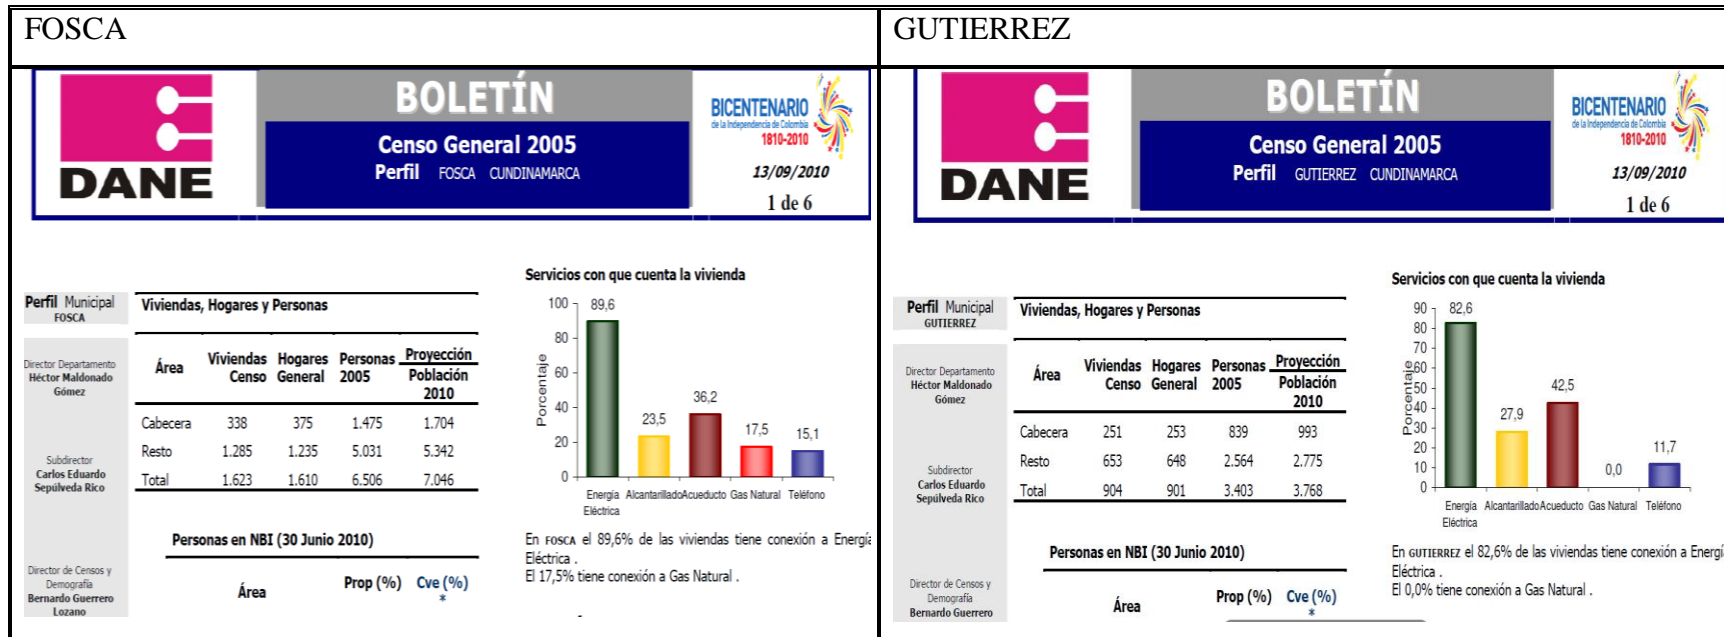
FOSCA

DANE

BOLETÍN

Censo General 2005

Perfil FOSCA CUNDINAMARCA

BICENTENARIO de la Independencia de Colombia 1810-2010

13/09/2010

1 de 6

Perfil Municipal FOSCA

Director Departamento Héctor Maldonado Gómez

Subdirector Carlos Eduardo Sepúlveda Rico

Director de Censos y Demografía Bernardo Guerrero Lozano

Viviendas, Hogares y Personas

| Área | Viviendas Censo | Hogares General | Personas 2005 | Proyección Población 2010 |
|---|---|---|---|---|
| Cabecera | 338 | 375 | 1.475 | 1.704 |
| Resto | 1.285 | 1.235 | 5.031 | 5.342 |
| Total | 1.623 | 1.610 | 6.506 | 7.046 |

Personas en NBI (30 Junio 2010)

Área Prop (%) Cve (%) *

Servicios con que cuenta la vivienda

Porcentaje

100 80 60 40 20 0

89,6 23,5 36,2 17,5 15,1

Energía Eléctrica Alcantarillado Acueducto Gas Natural Teléfono

En FOSCA el 89,6% de las viviendas tiene conexión a Energí Eléctrica .
El 17,5% tiene conexión a Gas Natural .

GUTIERREZ

DANE

BOLETÍN

Censo General 2005

Perfil GUTIERREZ CUNDINAMARCA

BICENTENARIO de la Independencia de Colombia 1810-2010

13/09/2010

1 de 6

Perfil Municipal GUTIERREZ

Director Departamento Héctor Maldonado Gómez

Subdirector Carlos Eduardo Sepúlveda Rico

Director de Censos y Demografía Bernardo Guerrero

Viviendas, Hogares y Personas

| Área | Viviendas Censo | Hogares General | Personas 2005 | Proyección Población 2010 |
|---|---|---|---|---|
| Cabecera | 251 | 253 | 839 | 993 |
| Resto | 653 | 648 | 2.564 | 2.775 |
| Total | 904 | 901 | 3.403 | 3.768 |

Personas en NBI (30 Junio 2010)

Área Prop (%) Cve (%) *

Servicios con que cuenta la vivienda

Porcentaje

90 80 70 60 50 40 30 20 10 0

82,6 27,9 42,5 0,0 11,7

Energía Eléctrica Alcantarillado Acueducto Gas Natural Teléfono

En GUTIERREZ el 82,6% de las viviendas tiene conexión a Energí Eléctrica .
El 0,0% tiene conexión a Gas Natural .